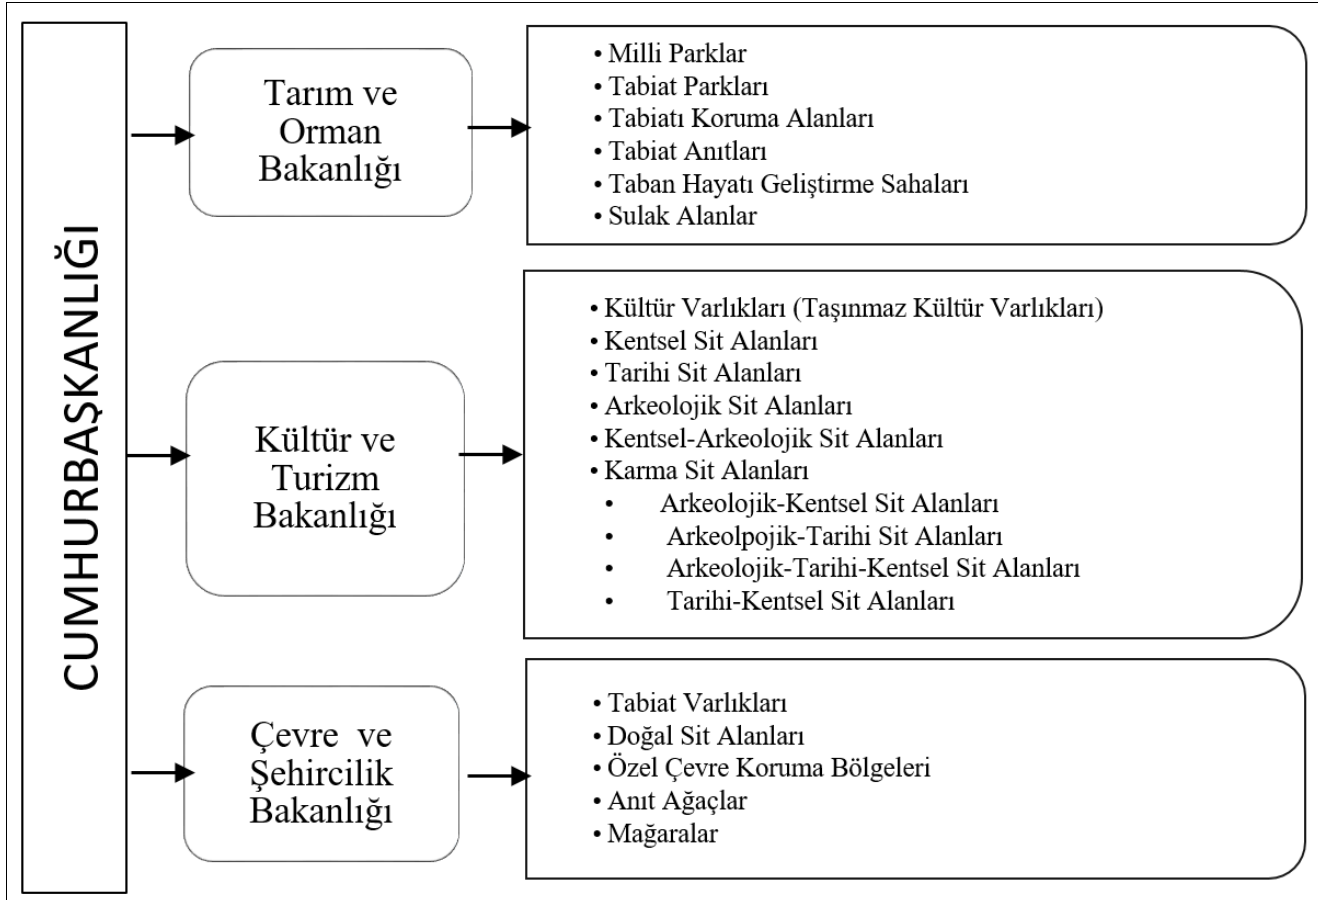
CUMHURBAŞKANLIĞI

Tarım ve Orman Bakanlığı

• Milli Parklar
• Tabiat Parkları
• Tabiatı Koruma Alanları
• Tabiat Anıtları
• Taban Hayatı Geliştirme Sahaları
• Sulak Alanlar

Kültür ve Turizm Bakanlığı

• Kültür Varlıkları (Taşınmaz Kültür Varlıkları)
• Kentsel Sit Alanları
• Tarihi Sit Alanları
• Arkeolojik Sit Alanları
• Kentsel-Arkeolojik Sit Alanları
• Karma Sit Alanları
• Arkeolojik-Kentsel Sit Alanları
• Arkeolpojik-Tarihi Sit Alanları
• Arkeolojik-Tarihi-Kentsel Sit Alanları
• Tarihi-Kentsel Sit Alanları

Çevre ve Şehircilik Bakanlığı

• Tabiat Varlıkları
• Doğal Sit Alanları
• Özel Çevre Koruma Bölgeleri
• Anıt Ağaçlar
• Mağaralar